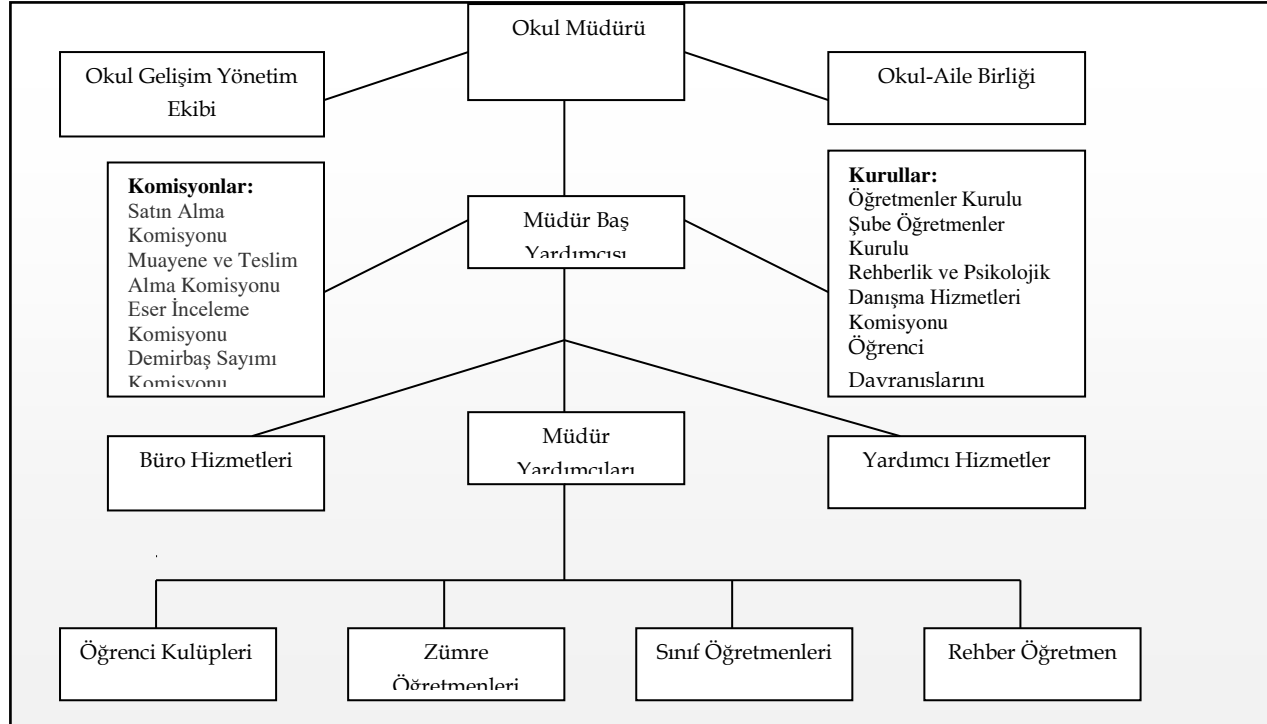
Okul Müdürü

Okul Gelişim Yönetim Ekibi

Okul-Aile Birliği

**Komisyonlar:**
Satın Alma Komisyonu
Muayene ve Teslim Alma Komisyonu
Eser İnceleme Komisyonu
Demirbaş Sayımı Komisyonu

Müdür Baş Yardımcısı

**Kurullar:**
Öğretmenler Kurulu
Şube Öğretmenler Kurulu
Rehberlik ve Psikolojik Danışma Hizmetleri Komisyonu
Öğrenci Davranışlarını

Büro Hizmetleri

Müdür Yardımcıları

Yardımcı Hizmetler

Öğrenci Kulüpleri

Zümre Öğretmenleri

Sınıf Öğretmenleri

Rehber Öğretmen